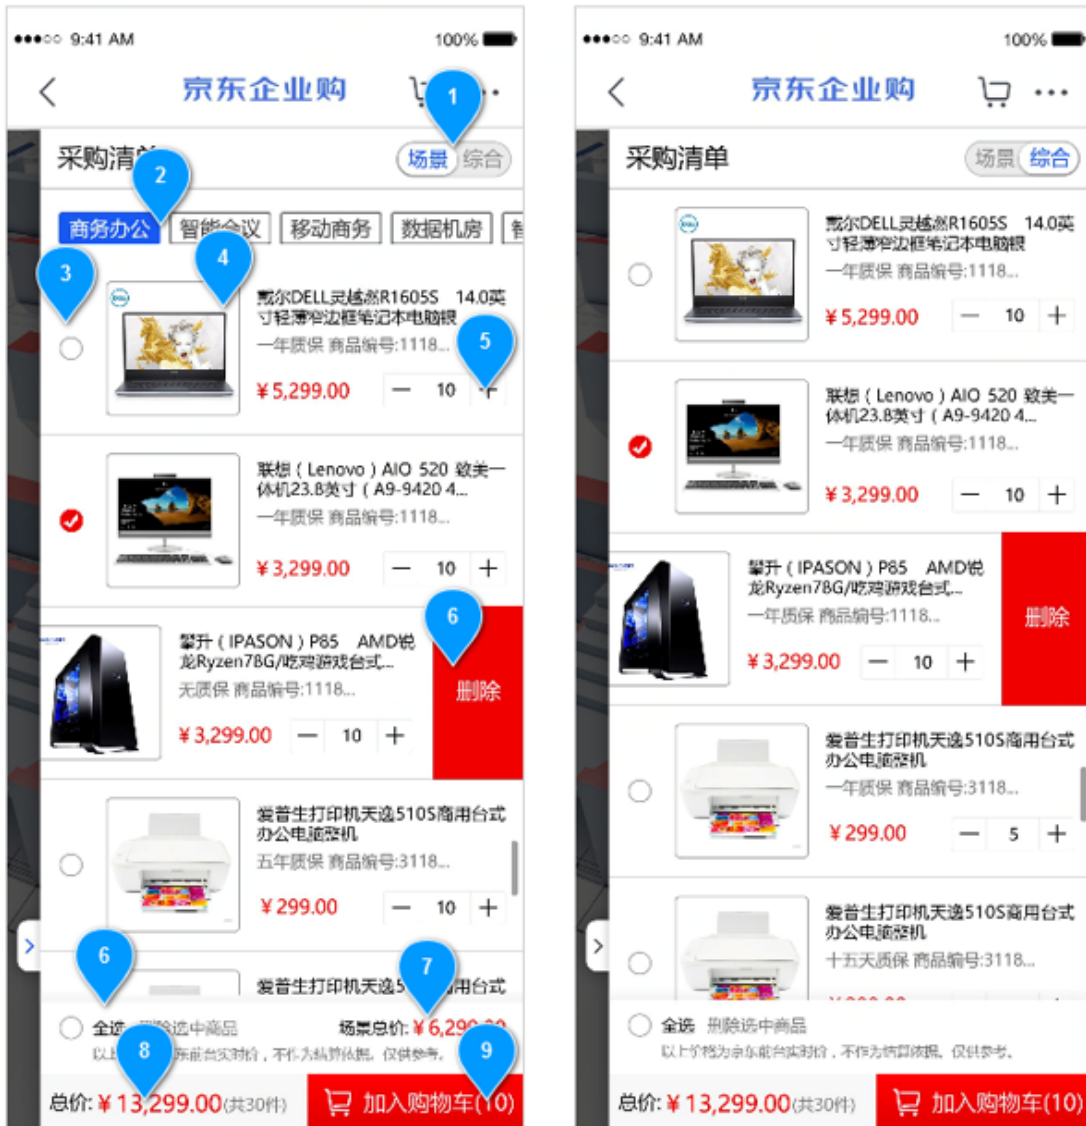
●●●○○ 9:41 AM
100%

京东企业购

1

采购清单

场景 综合

2

商务办公 智能会议 移动商务 数据机房

3

4

戴尔DELL灵越燃R1605S 14.0英寸轻薄窄边框笔记本电脑银

一年质保 商品编号:1118...

5

¥5,299.00

− 10 +

联想(Lenovo)AIO 520 致美一体机23.8英寸(A9-9420 4...

一年质保 商品编号:1118...

¥3,299.00

− 10 +

6

攀升(IPASON)P85 AMD锐龙Ryzen78G/吃鸡游戏台式...

无质保 商品编号:1118...

删除

¥3,299.00

− 10 +

爱普生打印机天逸510S商用台式办公电脑整机

五年质保 商品编号:3118...

¥299.00

− 10 +

6

7

爱普生打印机天逸5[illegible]用台式

全选 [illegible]选中商品

场景总价: ¥6,29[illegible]

以上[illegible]东前台实时价,不作为结算依据,仅供参考。

8

9

总价: ¥13,299.00(共30件)

加入购物车(10)

●●●○○ 9:41 AM
100%

京东企业购

采购清单

场景 综合

戴尔DELL灵越燃R1605S 14.0英寸轻薄窄边框笔记本电脑银

一年质保 商品编号:1118...

¥5,299.00

− 10 +

联想(Lenovo)AIO 520 致美一体机23.8英寸(A9-9420 4...

一年质保 商品编号:1118...

¥3,299.00

− 10 +

攀升(IPASON)P85 AMD锐龙Ryzen78G/吃鸡游戏台式...

一年质保 商品编号:1118...

删除

¥3,299.00

− 10 +

爱普生打印机天逸510S商用台式办公电脑整机

一年质保 商品编号:3118...

¥299.00

− 5 +

爱普生打印机天逸510S商用台式办公电脑整机

十五天质保 商品编号:3118...

全选 删除选中商品

以上价格为京东前台实时价,不作为结算依据,仅供参考。

总价: ¥13,299.00(共30件)

加入购物车(10)